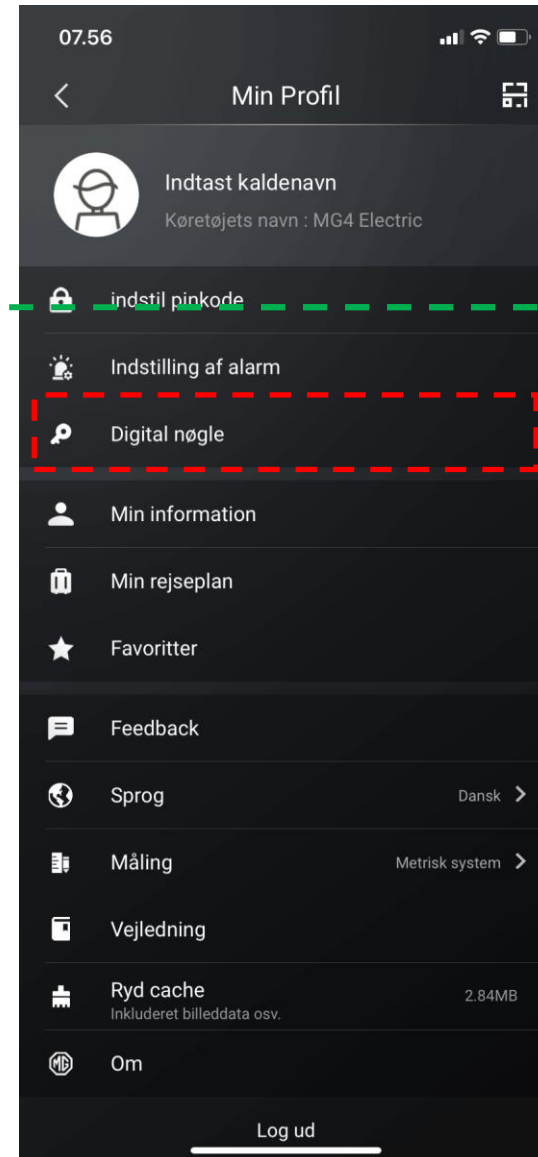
07.56

Min Profil

Indtast kaldenavn

Køretøjets navn : MG4 Electric

indstil pinkode

Indstilling af alarm

Digital nøgle

Min information

Min rejseplan

Favoritter

Feedback

Sprog Dansk

Måling Metrisk system

Vejledning

Ryd cache 2.84MB
Inkluderet billeddata osv.

Om

Log ud